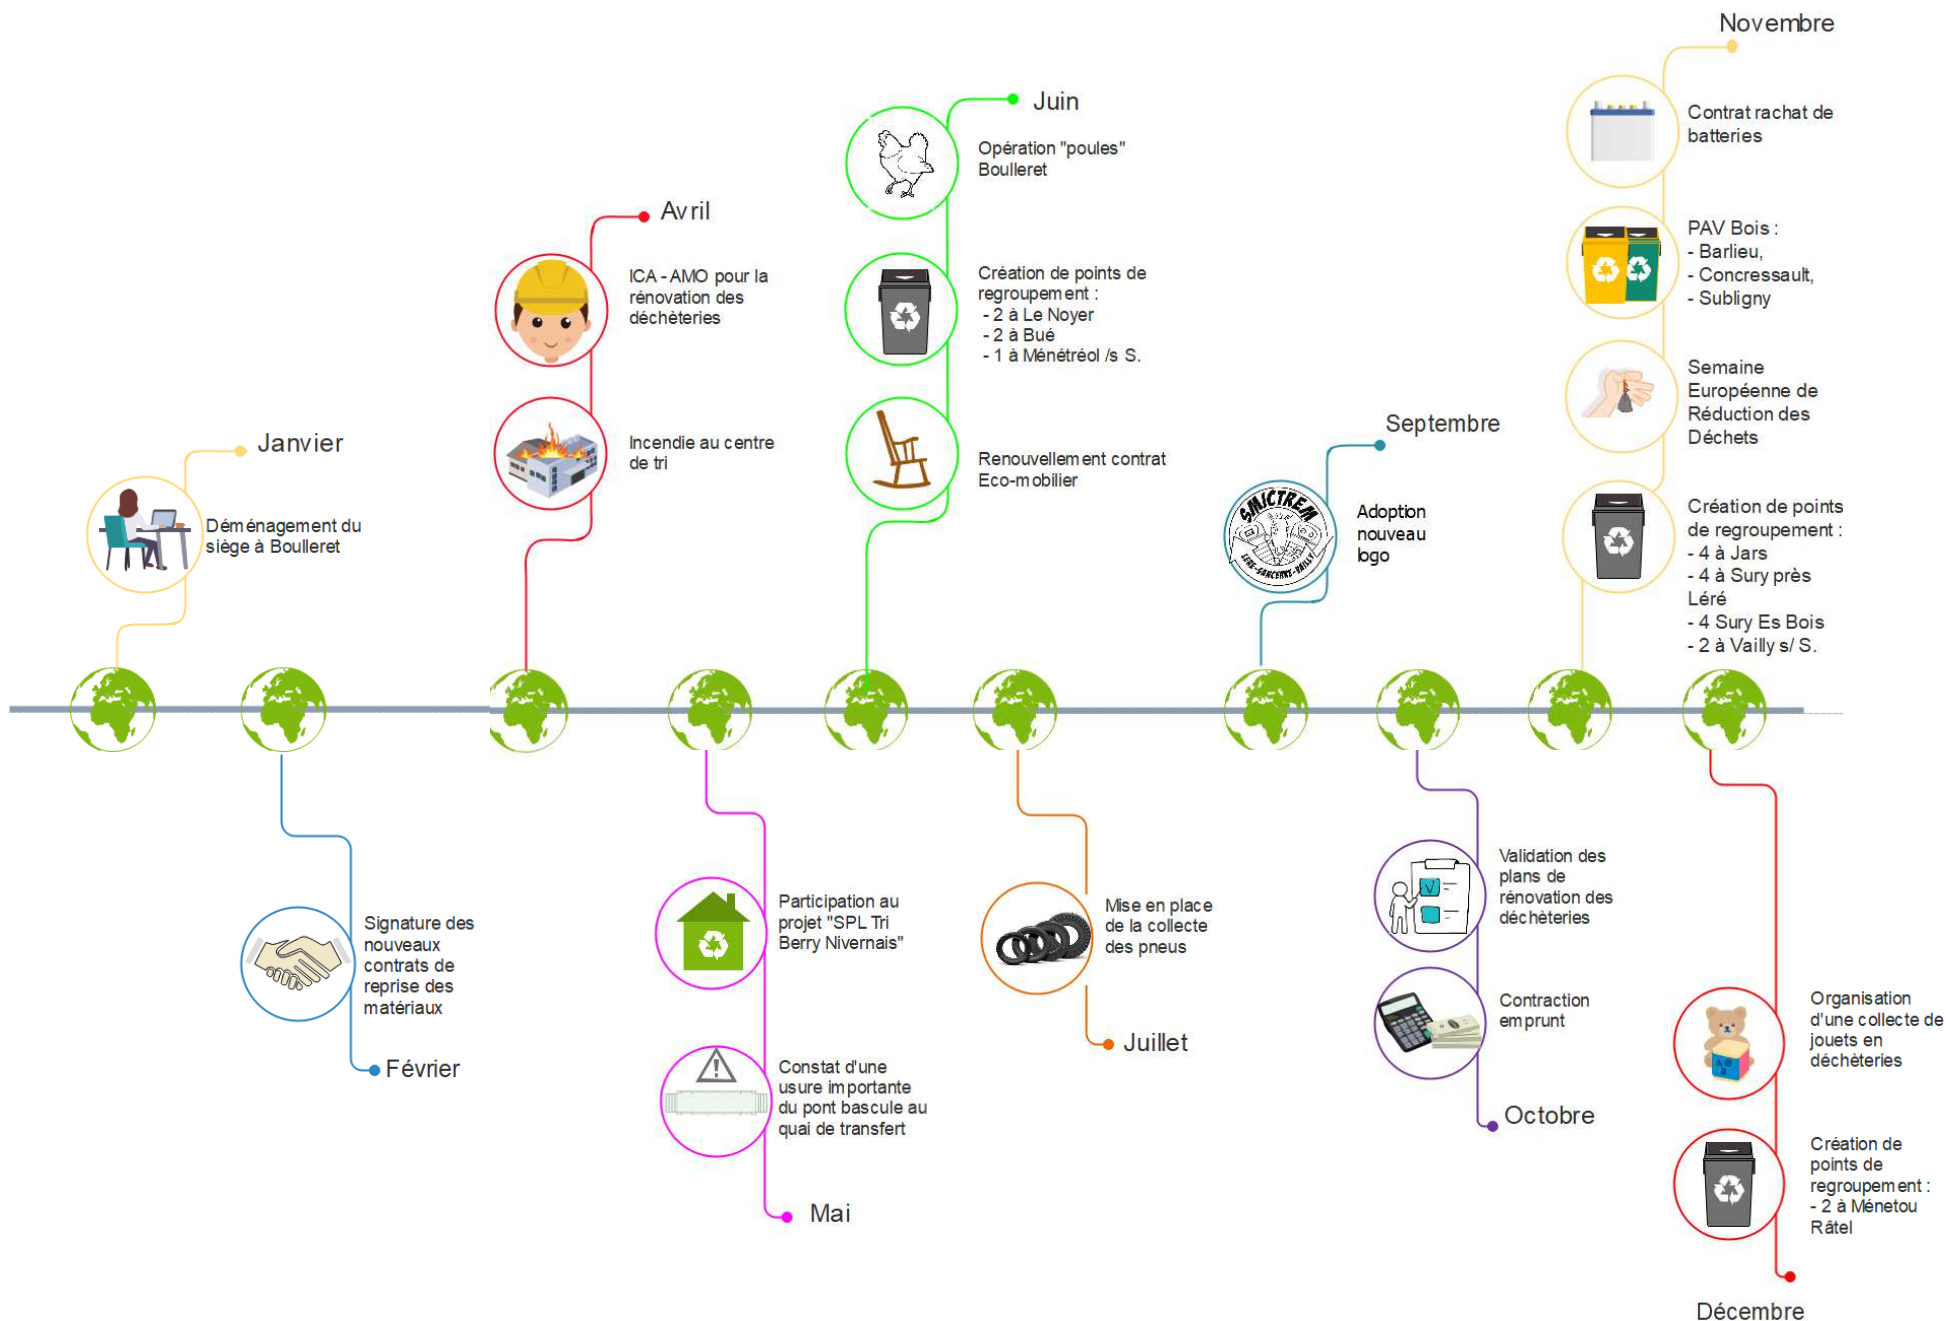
Janvier

Déménagement du siège à Boulleret

Signature des nouveaux contrats de reprise des matériaux

Février

Avril

ICA - AMO pour la rénovation des déchèteries

Incendie au centre de tri

Participation au projet "SPL Tri Berry Nivernais"

Constat d'une usure importante du pont bascule au quai de transfert

Mai

Juin

Opération "poules" Boulleret

Création de points de regroupement :
- 2 à Le Noyer
- 2 à Bué
- 1 à Ménétréol /s S.

Renouvellement contrat Eco-mobilier

Mise en place de la collecte des pneus

Juillet

Septembre

SMICTREM LÉRÉ-SANCERRE-VAILLY

Adoption nouveau logo

Validation des plans de rénovation des déchèteries

Contraction emprunt

Octobre

Novembre

Contrat rachat de batteries

PAV Bois :
- Barlieu,
- Concressault,
- Subligny

Semaine Européenne de Réduction des Déchets

Création de points de regroupement :
- 4 à Jars
- 4 à Sury près Léré
- 4 Sury Es Bois
- 2 à Vailly s/ S.

Organisation d'une collecte de jouets en déchèteries

Création de points de regroupement :
- 2 à Ménetou Râtel

Décembre